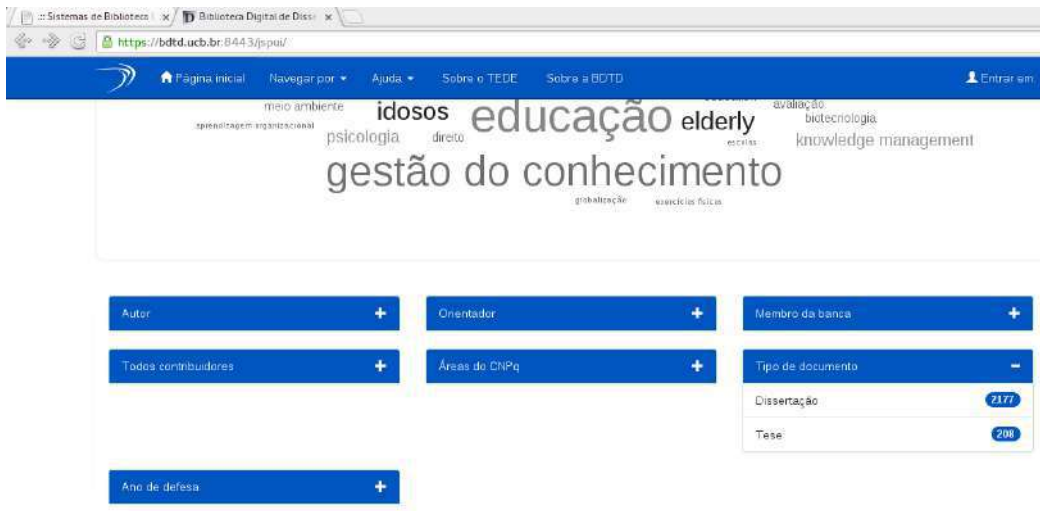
:: Sistemas de Biblioteca | × Biblioteca Digital de Diss × 

https://bdtd.ucb.br:8443/jspui/

Página inicial Navegar por ▾ Ajuda ▾ Sobre o TEDE Sobre a BDTD Entrar em

meio ambiente idosos educação elderly avaliação biotecnologia aprendizagem organizacional psicologia direito escolas knowledge management

gestão do conhecimento

globalização exercícios físicos

Autor +

Orientador +

Membro da banca +

Todos contribuidores +

Áreas do CNPq +

Tipo de documento −

Dissertação 2177

Tese 208

Ano de defesa +